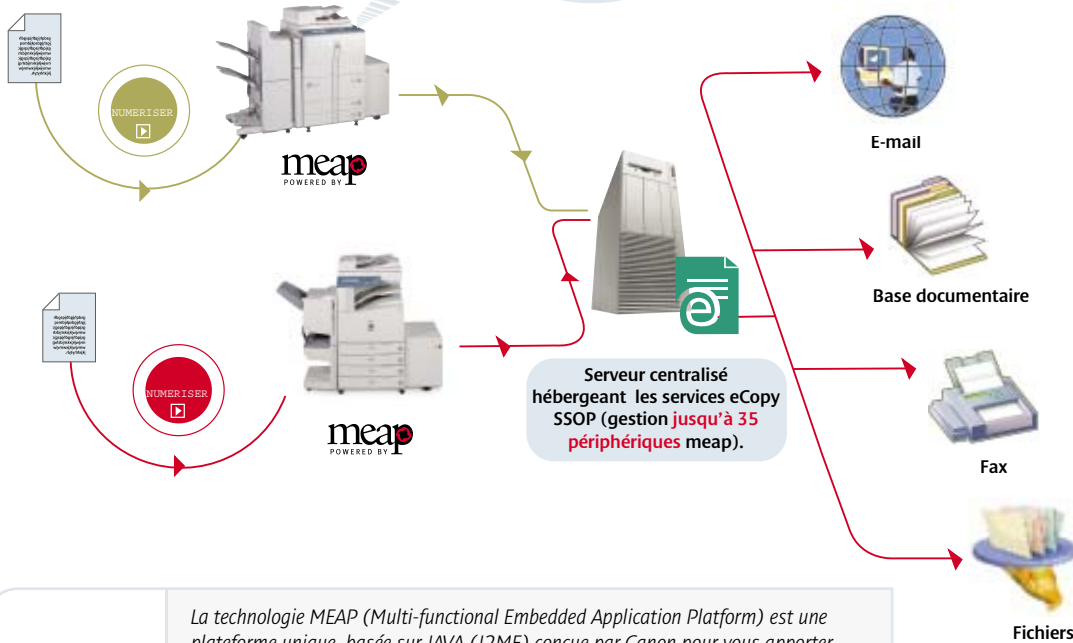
NUMERISER

meap
POWERED BY

NUMERISER

meap
POWERED BY

Serveur centralisé hébergeant les services eCopy SSOP (gestion jusqu'à 35 périphériques meap).

E-mail

Base documentaire

Fax

Fichiers

La technologie MEAP (Multi-functional Embedded Application Platform) est une plateforme unique, basée sur JAVA (J2ME) conçue par Canon pour vous apporter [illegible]